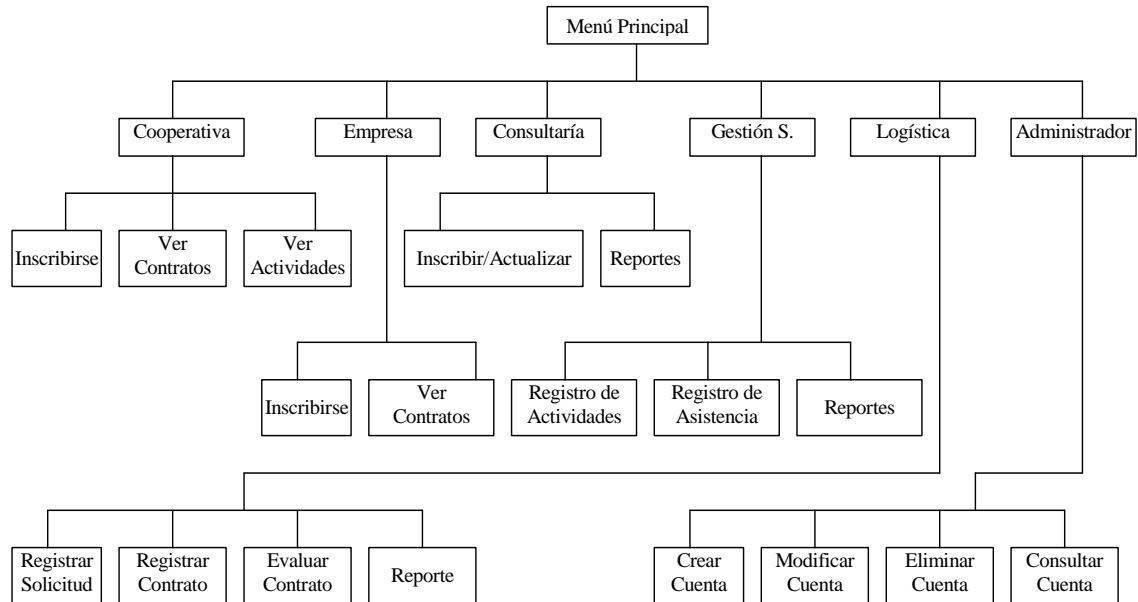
Menú Principal

Cooperativa

Empresa

Consultaría

Gestión S.

Logística

Administrador

Inscribirse

Ver Contratos

Ver Actividades

Inscribir/Actualizar

Reportes

Inscribirse

Ver Contratos

Registro de Actividades

Registro de Asistencia

Reportes

Registrar Solicitud

Registrar Contrato

Evaluar Contrato

Reporte

Crear Cuenta

Modificar Cuenta

Eliminar Cuenta

Consultar Cuenta